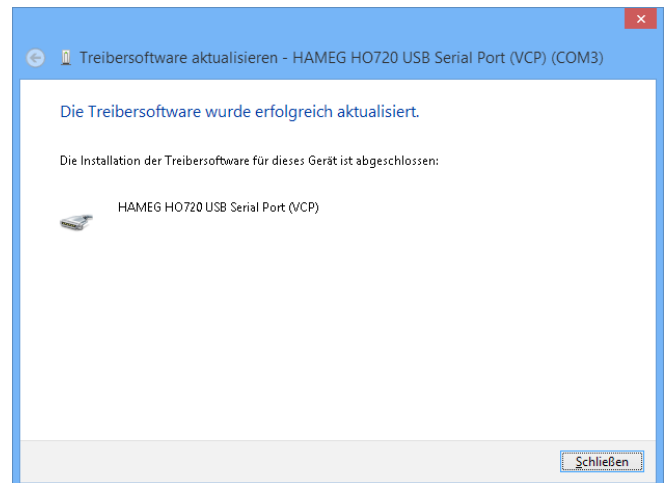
Treibersoftware aktualisieren - HAMEG HO720 USB Serial Port (VCP) (COM3)

Die Treibersoftware wurde erfolgreich aktualisiert.

Die Installation der Treibersoftware für dieses Gerät ist abgeschlossen:

HAMEG HO720 USB Serial Port (VCP)

Schließen